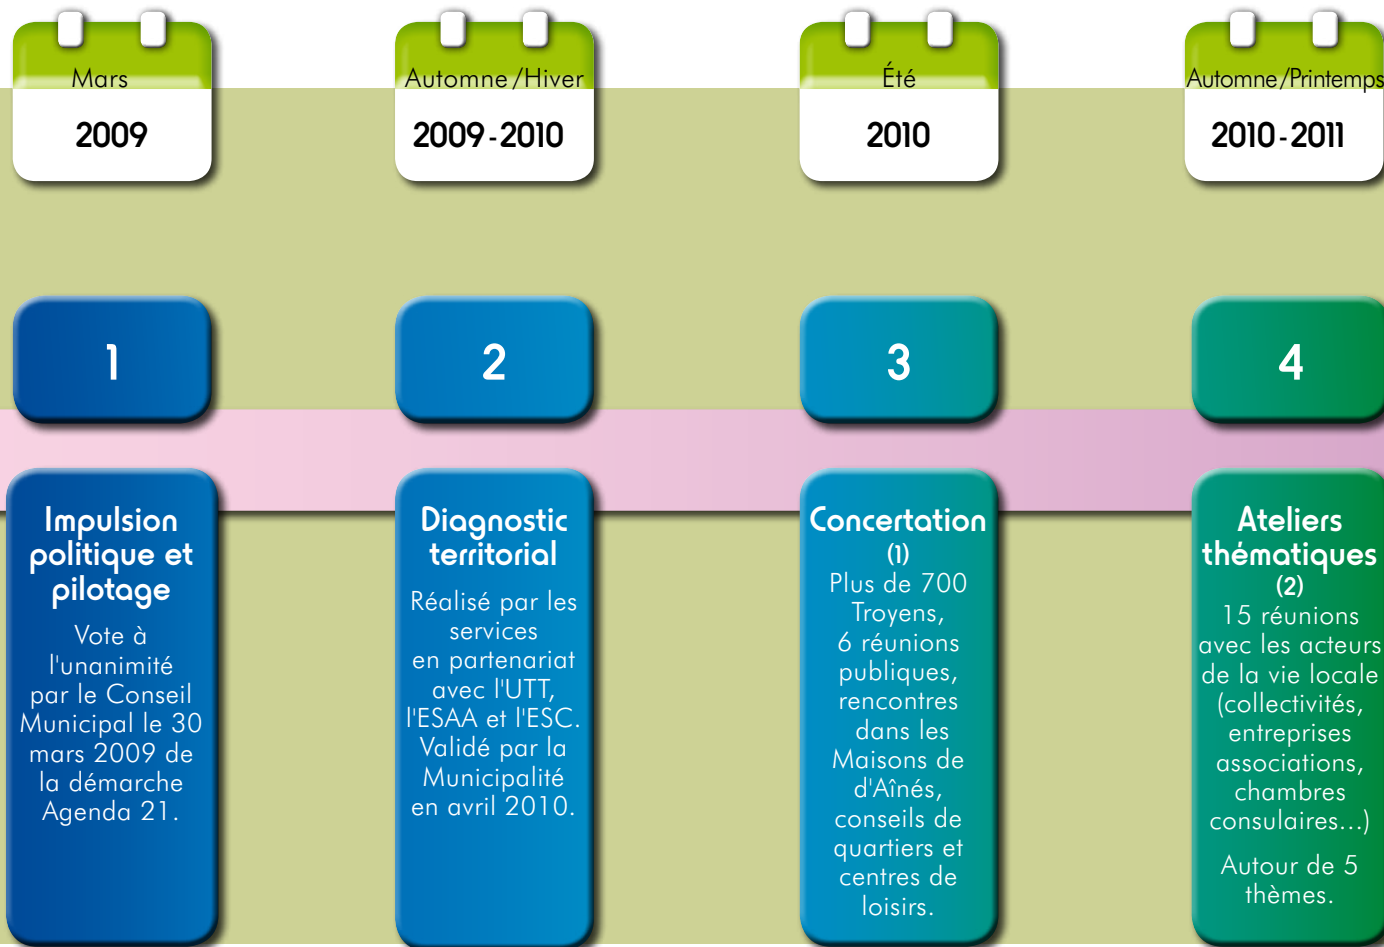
Mars
2009

Automne/Hiver
2009-2010

Été
2010

Automne/Printemps
2010-2011

1

2

3

4

Impulsion politique et pilotage
Vote à l'unanimité par le Conseil Municipal le 30 mars 2009 de la démarche Agenda 21.

Diagnostic territorial
Réalisé par les services en partenariat avec l'UTT, l'ESAA et l'ESC. Validé par la Municipalité en avril 2010.

Concertation (1)
Plus de 700 Troyens, 6 réunions publiques, rencontres dans les Maisons de d'Aînés, conseils de quartiers et centres de loisirs.

Ateliers thématiques (2)
15 réunions avec les acteurs de la vie locale (collectivités, entreprises associations, chambres consulaires...)

Autour de 5 thèmes.